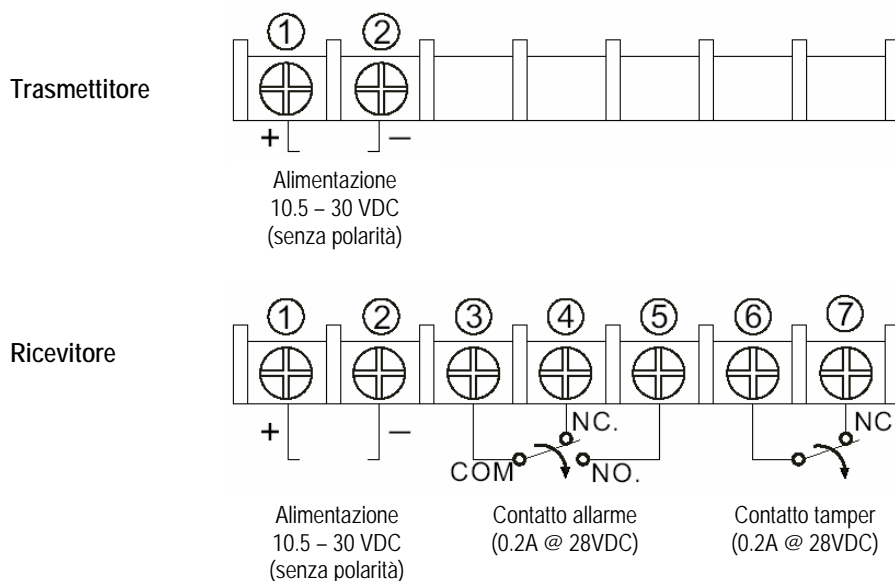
Trasmettitore

①
②
+
—

Alimentazione
10.5 – 30 VDC
(senza polarità)

Ricevitore

①
②
③
④
⑤
⑥
⑦
+
—
NC.
COM
NO.
NC

Alimentazione
10.5 – 30 VDC
(senza polarità)

Contatto allarme
(0.2A @ 28VDC)

Contatto tamper
(0.2A @ 28VDC)